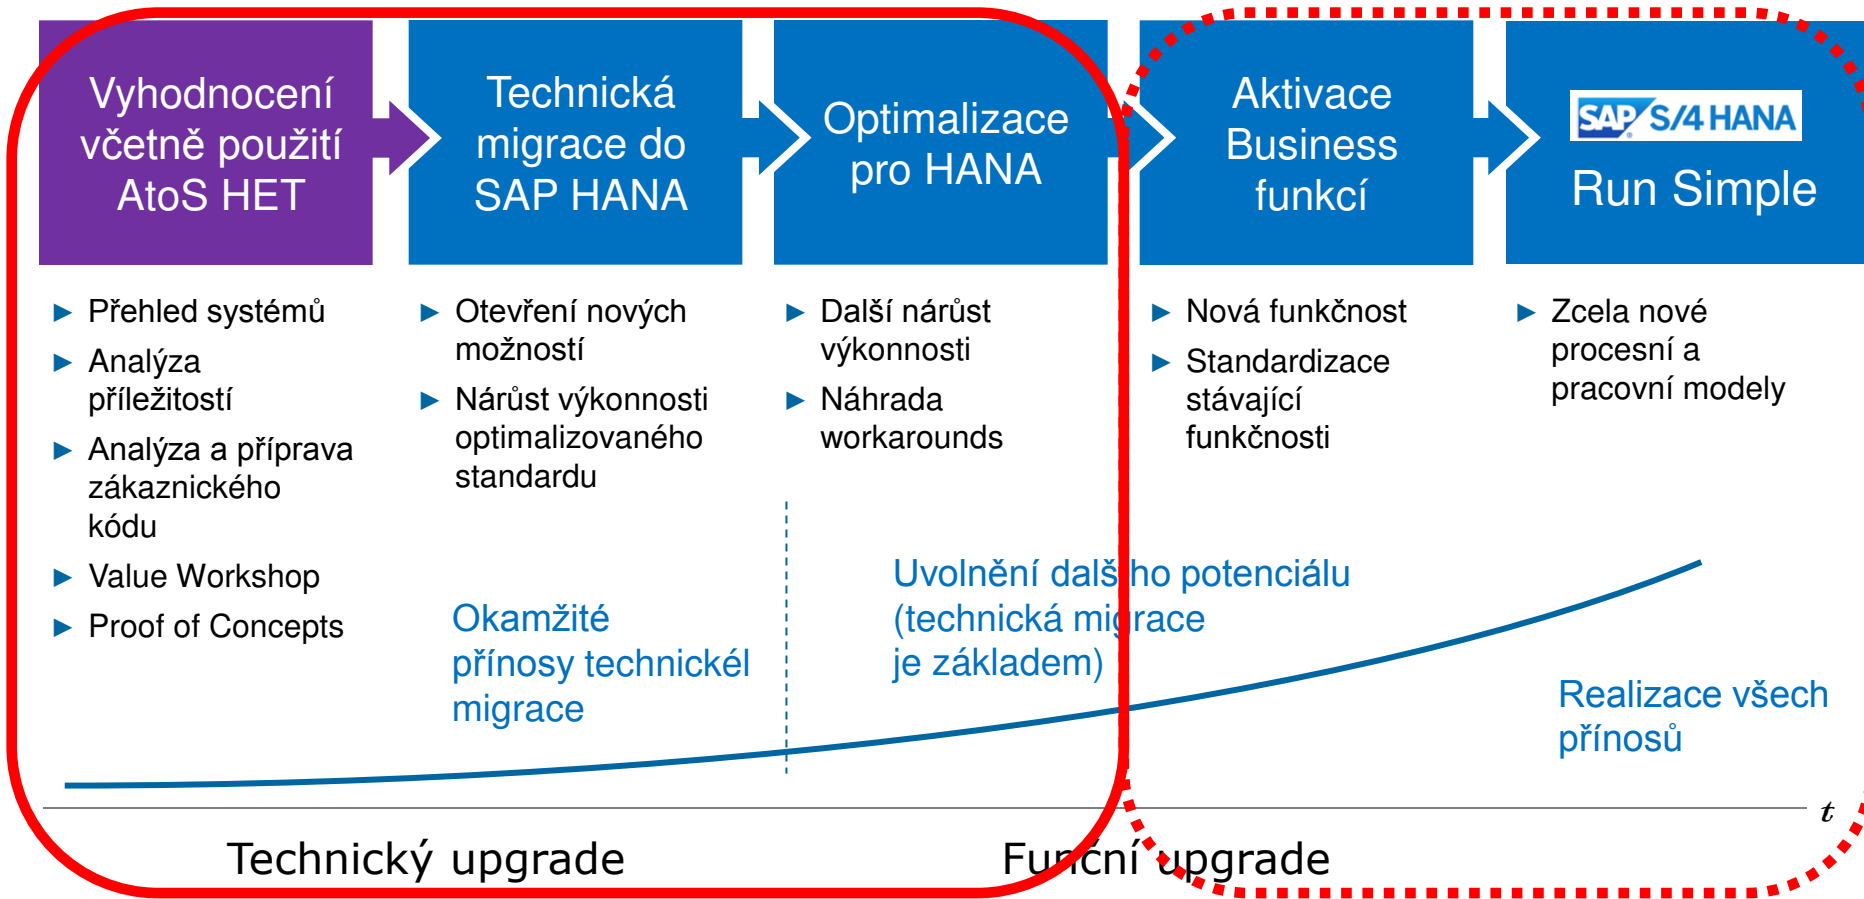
Vyhodnocení včetně použití AtoS HET

Technická migrace do SAP HANA

Optimalizace pro HANA

Aktivace Business funkcí

SAP S/4 HANA
Run Simple

▶ Přehled systémů
▶ Analýza příležitostí
▶ Analýza a příprava zákaznického kódu
▶ Value Workshop
▶ Proof of Concepts

▶ Otevření nových možností
▶ Nárůst výkonnosti optimalizovaného standardu

▶ Další nárůst výkonnosti
▶ Náhrada workarounds

▶ Nová funkčnost
▶ Standardizace stávající funkčnosti

▶ Zcela nové procesní a pracovní modely

Okamžité přínosy technickél migrace

Uvolnění dals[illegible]ho potenciálu (technická mi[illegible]race je základem)

Realizace všech přínosů

$t$

Technický upgrade

Fu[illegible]ční upgrade